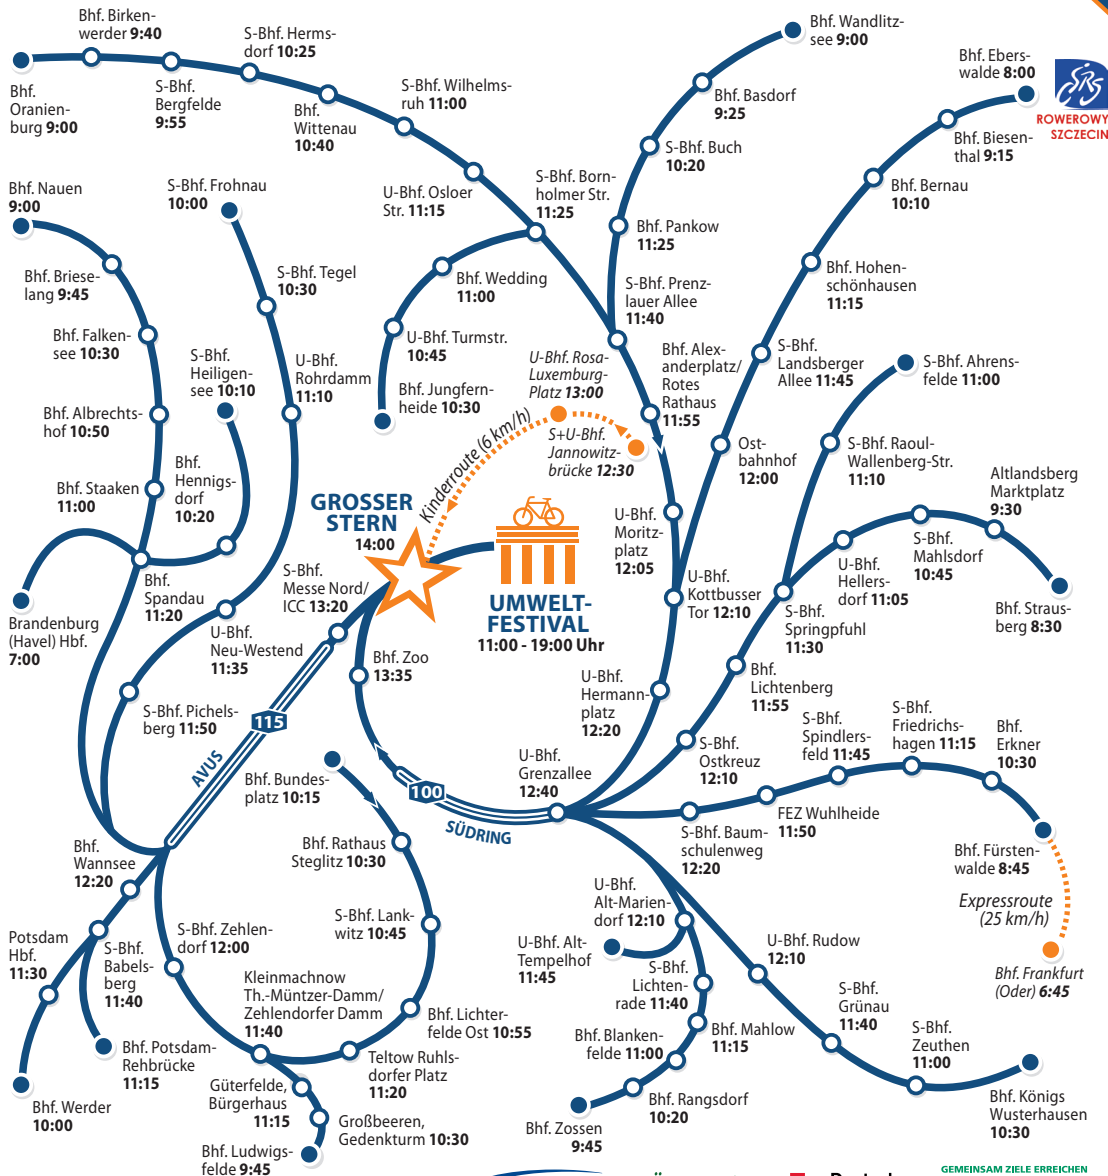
Bhf. Birkenwerder 9:40
S-Bhf. Hermsdorf 10:25
Bhf. Oranienburg 9:00
S-Bhf. Bergfelde 9:55
Bhf. Wittenau 10:40
S-Bhf. Wilhelmsruh 11:00
Bhf. Wandlitzsee 9:00
Bhf. Eberswalde 8:00
ROWEROWY SZCZECIN
Bhf. Basdorf 9:25
Bhf. Biesenthal 9:15
S-Bhf. Buch 10:20
Bhf. Nauen 9:00
S-Bhf. Frohnau 10:00
U-Bhf. Osloer Str. 11:15
S-Bhf. Bornholmer Str. 11:25
Bhf. Bernau 10:10
Bhf. Pankow 11:25
Bhf. Brieselang 9:45
S-Bhf. Tegel 10:30
Bhf. Wedding 11:00
S-Bhf. Prenzlauer Allee 11:40
Bhf. Hohenschönhausen 11:15
Bhf. Falkensee 10:30
U-Bhf. Turmstr. 10:45
S-Bhf. Heiligensee 10:10
U-Bhf. Rohrdamm 11:10
U-Bhf. Rosa-Luxemburg-Platz 13:00
Bhf. Alexanderplatz/ Rotes Rathaus 11:55
S-Bhf. Landsberger Allee 11:45
S-Bhf. Ahrensfelde 11:00
Bhf. Jungfernheide 10:30
Bhf. Albrechtshof 10:50
S+U-Bhf. Jannowitzbrücke 12:30
Ostbahnhof 12:00
S-Bhf. Raoul-Wallenberg-Str. 11:10
Kinderroute (6 km/h)
Bhf. Henningsdorf 10:20
Bhf. Staaken 11:00
Altlandsberg Marktplatz 9:30
GROSSER STERN 14:00
U-Bhf. Moritzplatz 12:05
S-Bhf. Mahlsdorf 10:45
S-Bhf. Messe Nord/ ICC 13:20
U-Bhf. Hellersdorf 11:05
Bhf. Spandau 11:20
UMWELT-FESTIVAL 11:00 - 19:00 Uhr
Brandenburg (Havel) Hbf. 7:00
U-Bhf. Kottbusser Tor 12:10
S-Bhf. Springpfuhl 11:30
Bhf. Strausberg 8:30
U-Bhf. Neu-Westend 11:35
Bhf. Zoo 13:35
Bhf. Lichtenberg 11:55
U-Bhf. Hermannplatz 12:20
S-Bhf. Pichelsberg 11:50
115
S-Bhf. Ostkreuz 12:10
S-Bhf. Spindlersfeld 11:45
S-Bhf. Friedrichshagen 11:15
Bhf. Erkner 10:30
AVUS
U-Bhf. Grenzallee 12:40
Bhf. Bundesplatz 10:15
100
SÜDRING
FEZ Wuhlheide 11:50
Bhf. Wannsee 12:20
Bhf. Rathaus Steglitz 10:30
S-Bhf. Baumschulenweg 12:20
Bhf. Fürstenwalde 8:45
U-Bhf. Alt-Mariendorf 12:10
Expressroute (25 km/h)
Potsdam Hbf. 11:30
S-Bhf. Zehlendorf 12:00
S-Bhf. Lankwitz 10:45
U-Bhf. Alt-Tempelhof 11:45
U-Bhf. Rudow 12:10
S-Bhf. Babelsberg 11:40
Kleinmachnow Th.-Müntzer-Damm/ Zehlendorfer Damm 11:40
S-Bhf. Lichtenrade 11:40
S-Bhf. Grünau 11:40
Bhf. Frankfurt (Oder) 6:45
Bhf. Lichterfelde Ost 10:55
Bhf. Potsdam-Rehbrücke 11:15
Bhf. Blankenfelde 11:00
Bhf. Mahlow 11:15
S-Bhf. Zeuthen 11:00
Teltow Ruhlsdorfer Platz 11:20
Güterfelde, Bürgerhaus 11:15
Bhf. Werder 10:00
Bhf. Königs Wusterhausen 10:30
Großbeeren, Gedenkturm 10:30
Bhf. Rangsdorf 10:20
Bhf. Zossen 9:45
Bhf. Ludwigsfelde 9:45
GEMEINSAM ZIELE ERREICHEN